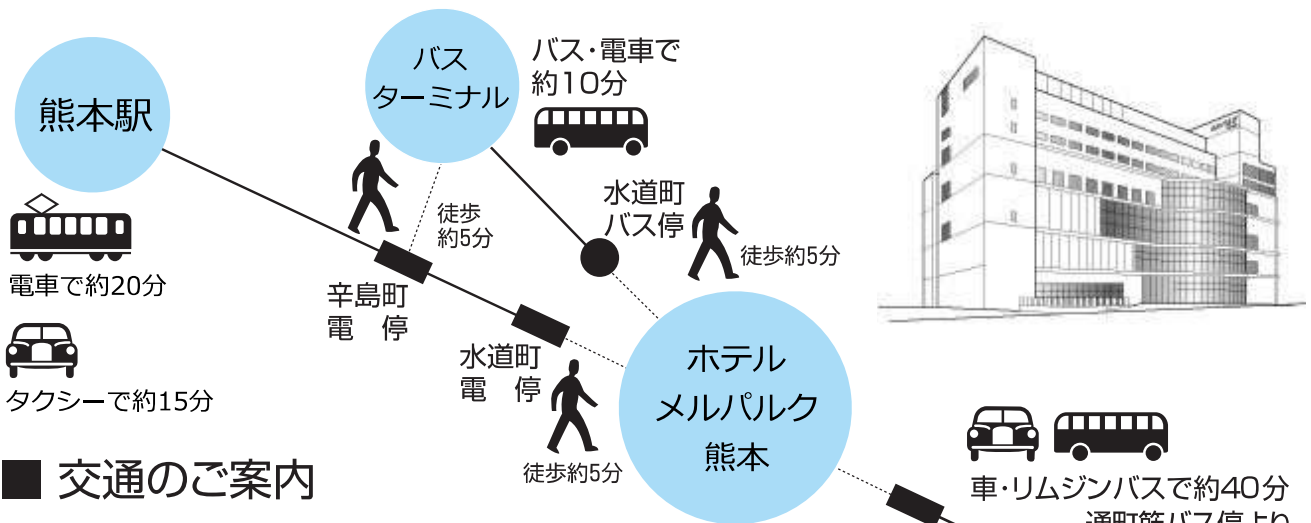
熊本駅

電車で約20分

タクシーで約15分

バスターミナル

バス・電車で約10分

徒歩約5分

辛島町電停

水道町バス停

徒歩約5分

水道町電停

徒歩約5分

ホテルメルパルク熊本

車・リムジンバスで約40分

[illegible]

■ 交通のご案内